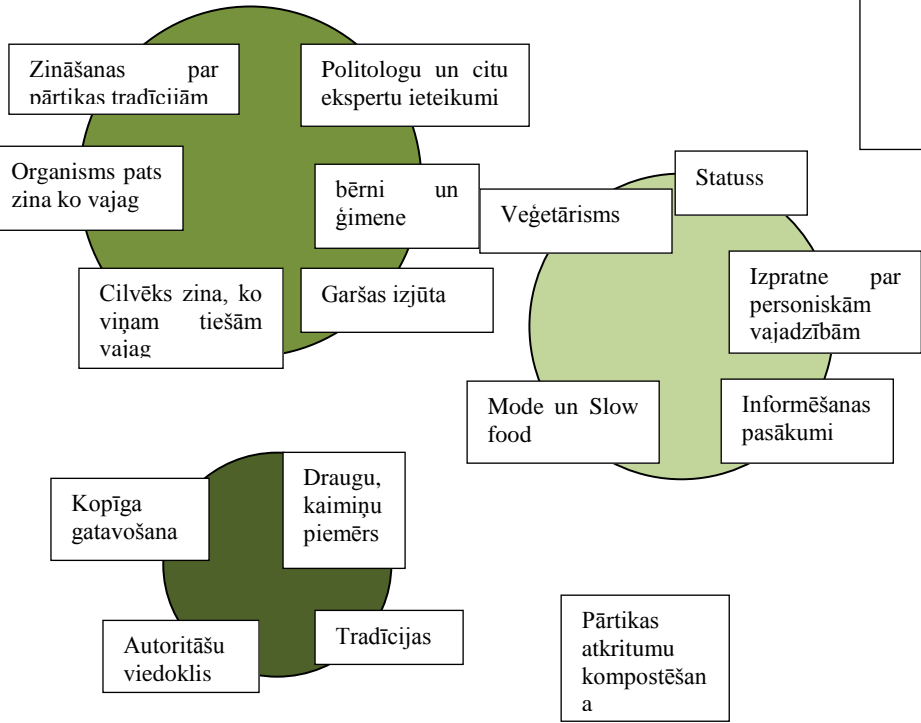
Zināšanas par pārtikas tradīcijām

Politologu un citu ekspertu ieteikumi

Organisms pats zina ko vajag

bērni un ģimene

Cilvēks zina, ko viņam tiešām vajag

Garšas izjūta

Veģetārisms

Statuss

Izpratne par personiskām vajadzībām

Mode un Slow food

Informēšanas pasākumi

Kopīga gatavošana

Draugu, kaimiņu piemērs

Autoritāšu viedoklis

Tradīcijas

Pārtikas atkritumu kompostēšan a